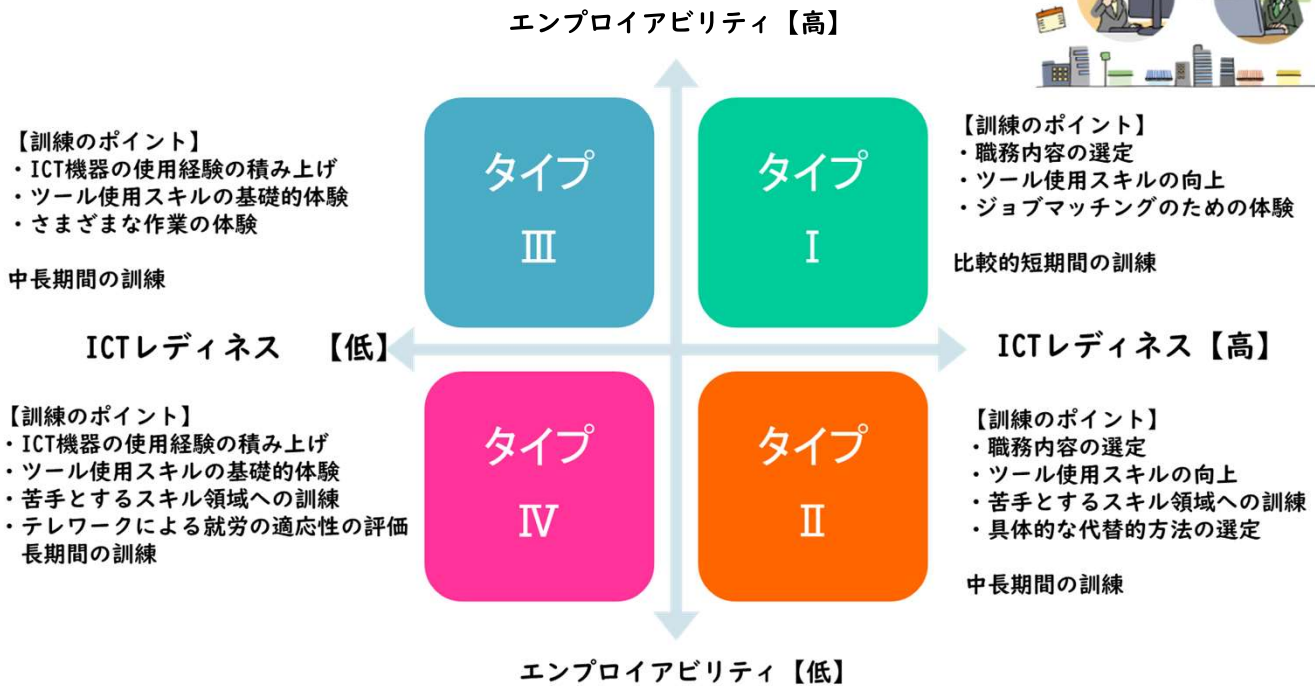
エンプロイアビリティ【高】

【訓練のポイント】
・ICT機器の使用経験の積み上げ
・ツール使用スキルの基礎的体験
・さまざまな作業の体験

中長期間の訓練

タイプ
Ⅲ

タイプ
Ⅰ

【訓練のポイント】
・職務内容の選定
・ツール使用スキルの向上
・ジョブマッチングのための体験

比較的短期間の訓練

ICTレディネス 【低】

ICTレディネス【高】

【訓練のポイント】
・ICT機器の使用経験の積み上げ
・ツール使用スキルの基礎的体験
・苦手とするスキル領域への訓練
・テレワークによる就労の適応性の評価
長期間の訓練

タイプ
Ⅳ

タイプ
Ⅱ

【訓練のポイント】
・職務内容の選定
・ツール使用スキルの向上
・苦手とするスキル領域への訓練
・具体的な代替的方法の選定

中長期間の訓練

エンプロイアビリティ【低】